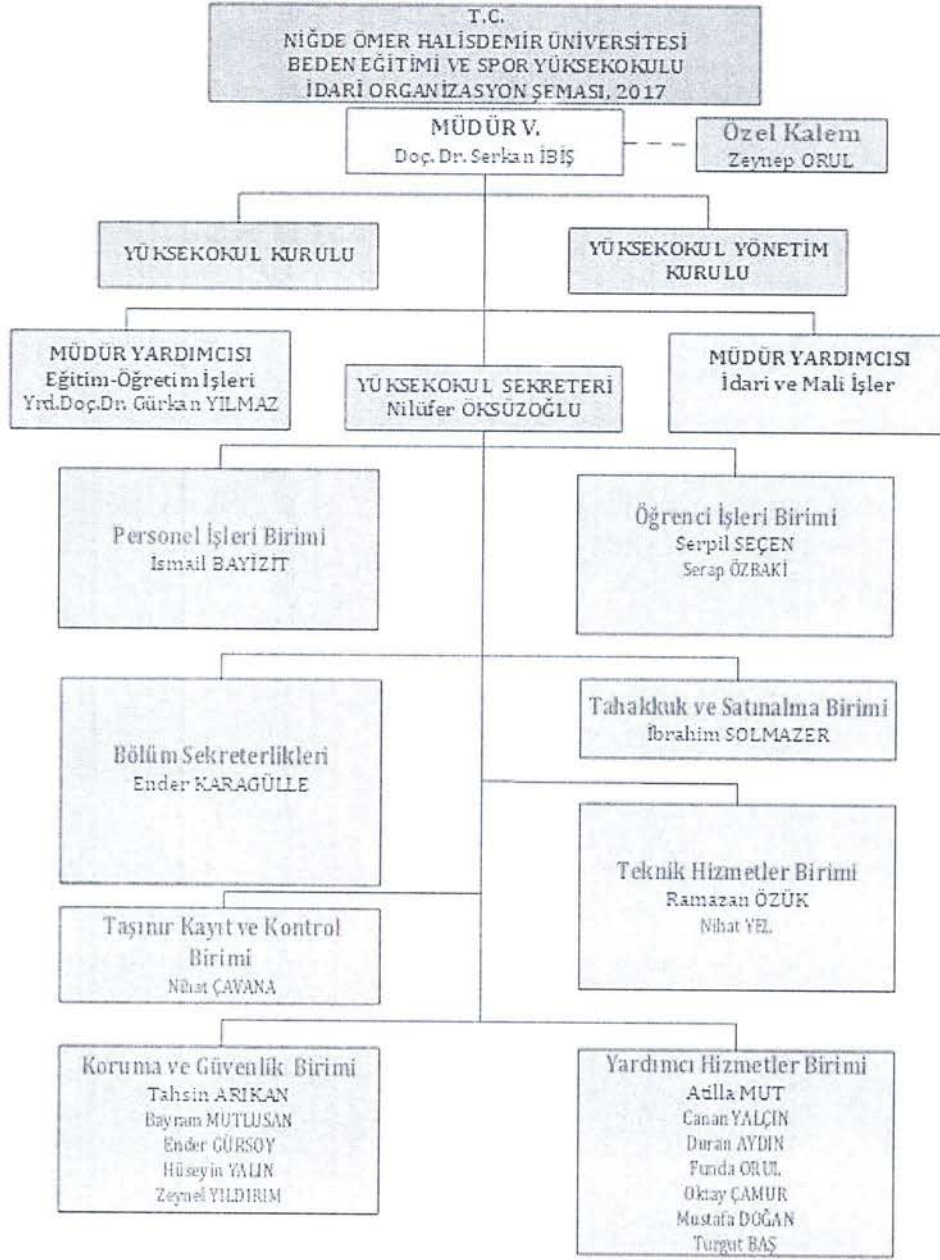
T.C.
NİĞDE ÖMER HALİSDEMİR ÜNİVERSİTESİ
BEDEN EĞİTİMİ VE SPOR YÜKSEKOKULU
İDARİ ORGANİZASYON ŞEMASI, 2017

MÜDÜR V.
Doç. Dr. Serkan İBİŞ

Özel Kalem
Zeynep ORUL

YÜKSEKOKUL KURULU

YÜKSEKOKUL YÖNETİM KURULU

MÜDÜR YARDIMCISI
Eğitim-Öğretim İşleri
Yrd.Doç.Dr. Gürkan YILMAZ

YÜKSEKOKUL SEKRETERİ
Nilüfer ÖKSÜZOĞLU

MÜDÜR YARDIMCISI
İdari ve Mali İşler

Personel İşleri Birimi
Ismail BAYİZİT

Öğrenci İşleri Birimi
Serpil SEÇEN
Serap ÖZBAKİ

Bölüm Sekreterlikleri
Ender KARAGÜLLE

Tahakkuk ve Satınalma Birimi
İbrahim SOLMAZER

Teknik Hizmetler Birimi
Ramazan ÖZÜK
Nihat YEL

Taşınır Kayıt ve Kontrol Birimi
Nihat ÇAVANA

Koruma ve Güvenlik Birimi
Tahsin ARIKAN
Bayram MUTLUSAN
Ender GÜRSOY
Hüseyin YALIN
Zeynel YILDIRIM

Yardımcı Hizmetler Birimi
Atilla MUT
Canan YALÇIN
Duran AYDIN
Funda ORUL
Oktay ÇAMUR
Mustafa DOĞAN
Turgut BAŞ